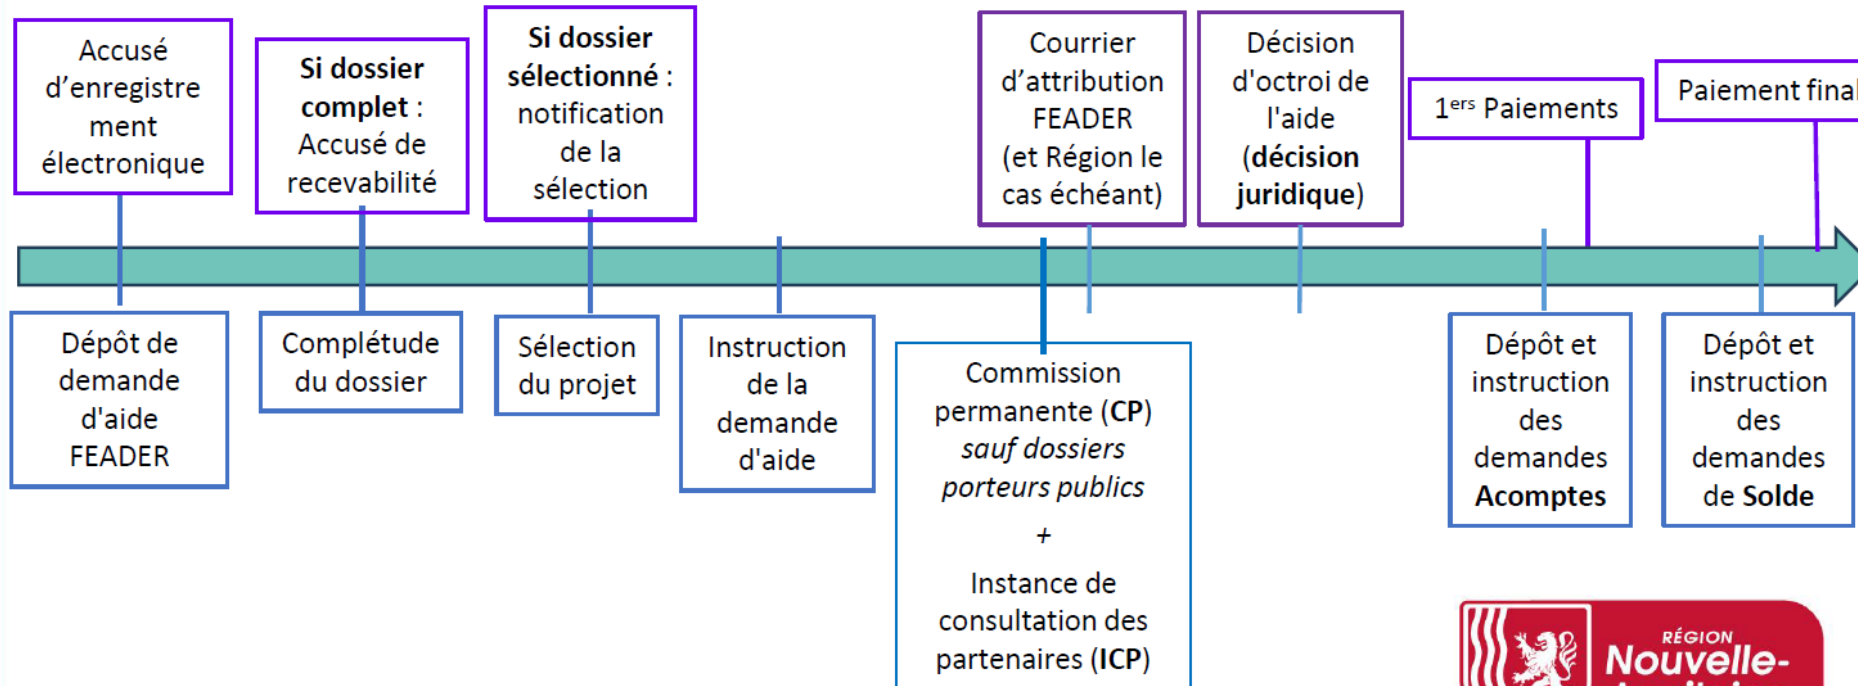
Accusé d’enregistrement électronique

**Si dossier complet** : Accusé de recevabilité

**Si dossier sélectionné** : notification de la sélection

Courrier d’attribution FEADER (et Région le cas échéant)

Décision d'octroi de l'aide (**décision juridique**)

$1^{ers}$ Paiements

Paiement final

Dépôt de demande d'aide FEADER

Complétude du dossier

Sélection du projet

Instruction de la demande d'aide

Commission permanente (**CP**) *sauf dossiers porteurs publics*

+

Instance de consultation des partenaires (**ICP**)

Dépôt et instruction des demandes **Acomptes**

Dépôt et instruction des demandes de **Solde**

RÉGION Nouvelle-